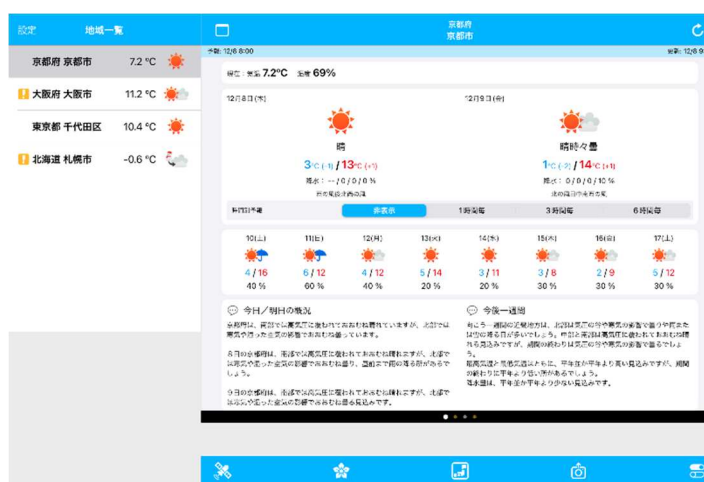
設定 地域一覧

京都府 京都市 7.2 °C

! 大阪府 大阪市 11.2 °C

東京都 千代田区 10.4 °C

! 北海道 札幌市 -0.6 °C

京都府
京都市

発表: 12/8 8:00

現在: 気温 7.2°C 湿度 69%

12月8日(木)

晴

3°C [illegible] / 13°C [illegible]

降水: -- / 0 / 0 / 0 %

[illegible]

12月9日(金)

晴時々曇

1°C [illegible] / 14°C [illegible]

降水: 0 / 0 / 0 / 10 %

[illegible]

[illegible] | 非表示 | 1時間毎 | 3時間毎 | 6時間毎

| 10(土) | 11(日) | 12(月) | 13(火) | 14(水) | 15(木) | 16(金) | 17(土) |
|---|---|---|---|---|---|---|---|
| 4 / 16 | 6 / 12 | 4 / 12 | 5 / 14 | 3 / 11 | 3 / 8 | 2 / 9 | 5 / 12 |
| 40 % | 60 % | 40 % | 20 % | 20 % | 30 % | 30 % | 30 % |

今日／明日の概況

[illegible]

今後一週間

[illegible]